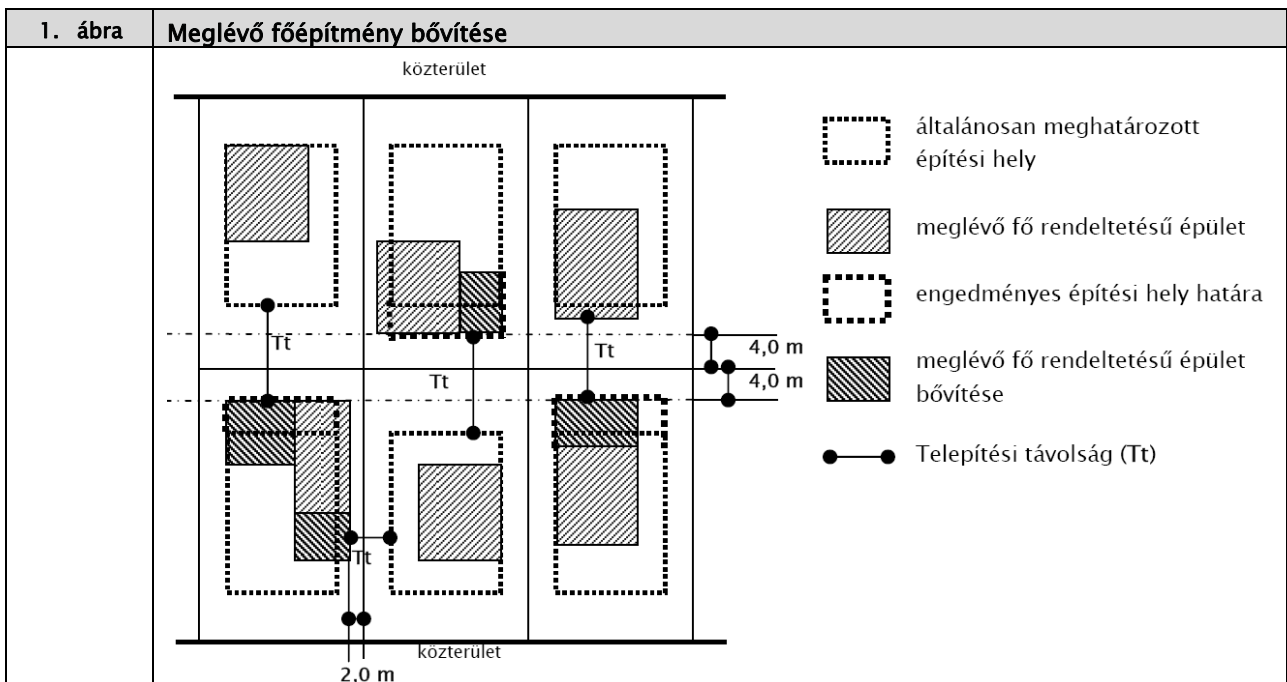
| 1. ábra | Meglévő főépítmény bővítése |
|---|---|

közterület

Tt

Tt

Tt

Tt

4,0 m

4,0 m

közterület

2.0 m

általánosan meghatározott építési hely

meglévő fő rendeltetésű épület

engedményes építési hely határa

meglévő fő rendeltetésű épület bővítése

Telepítési távolság (Tt)